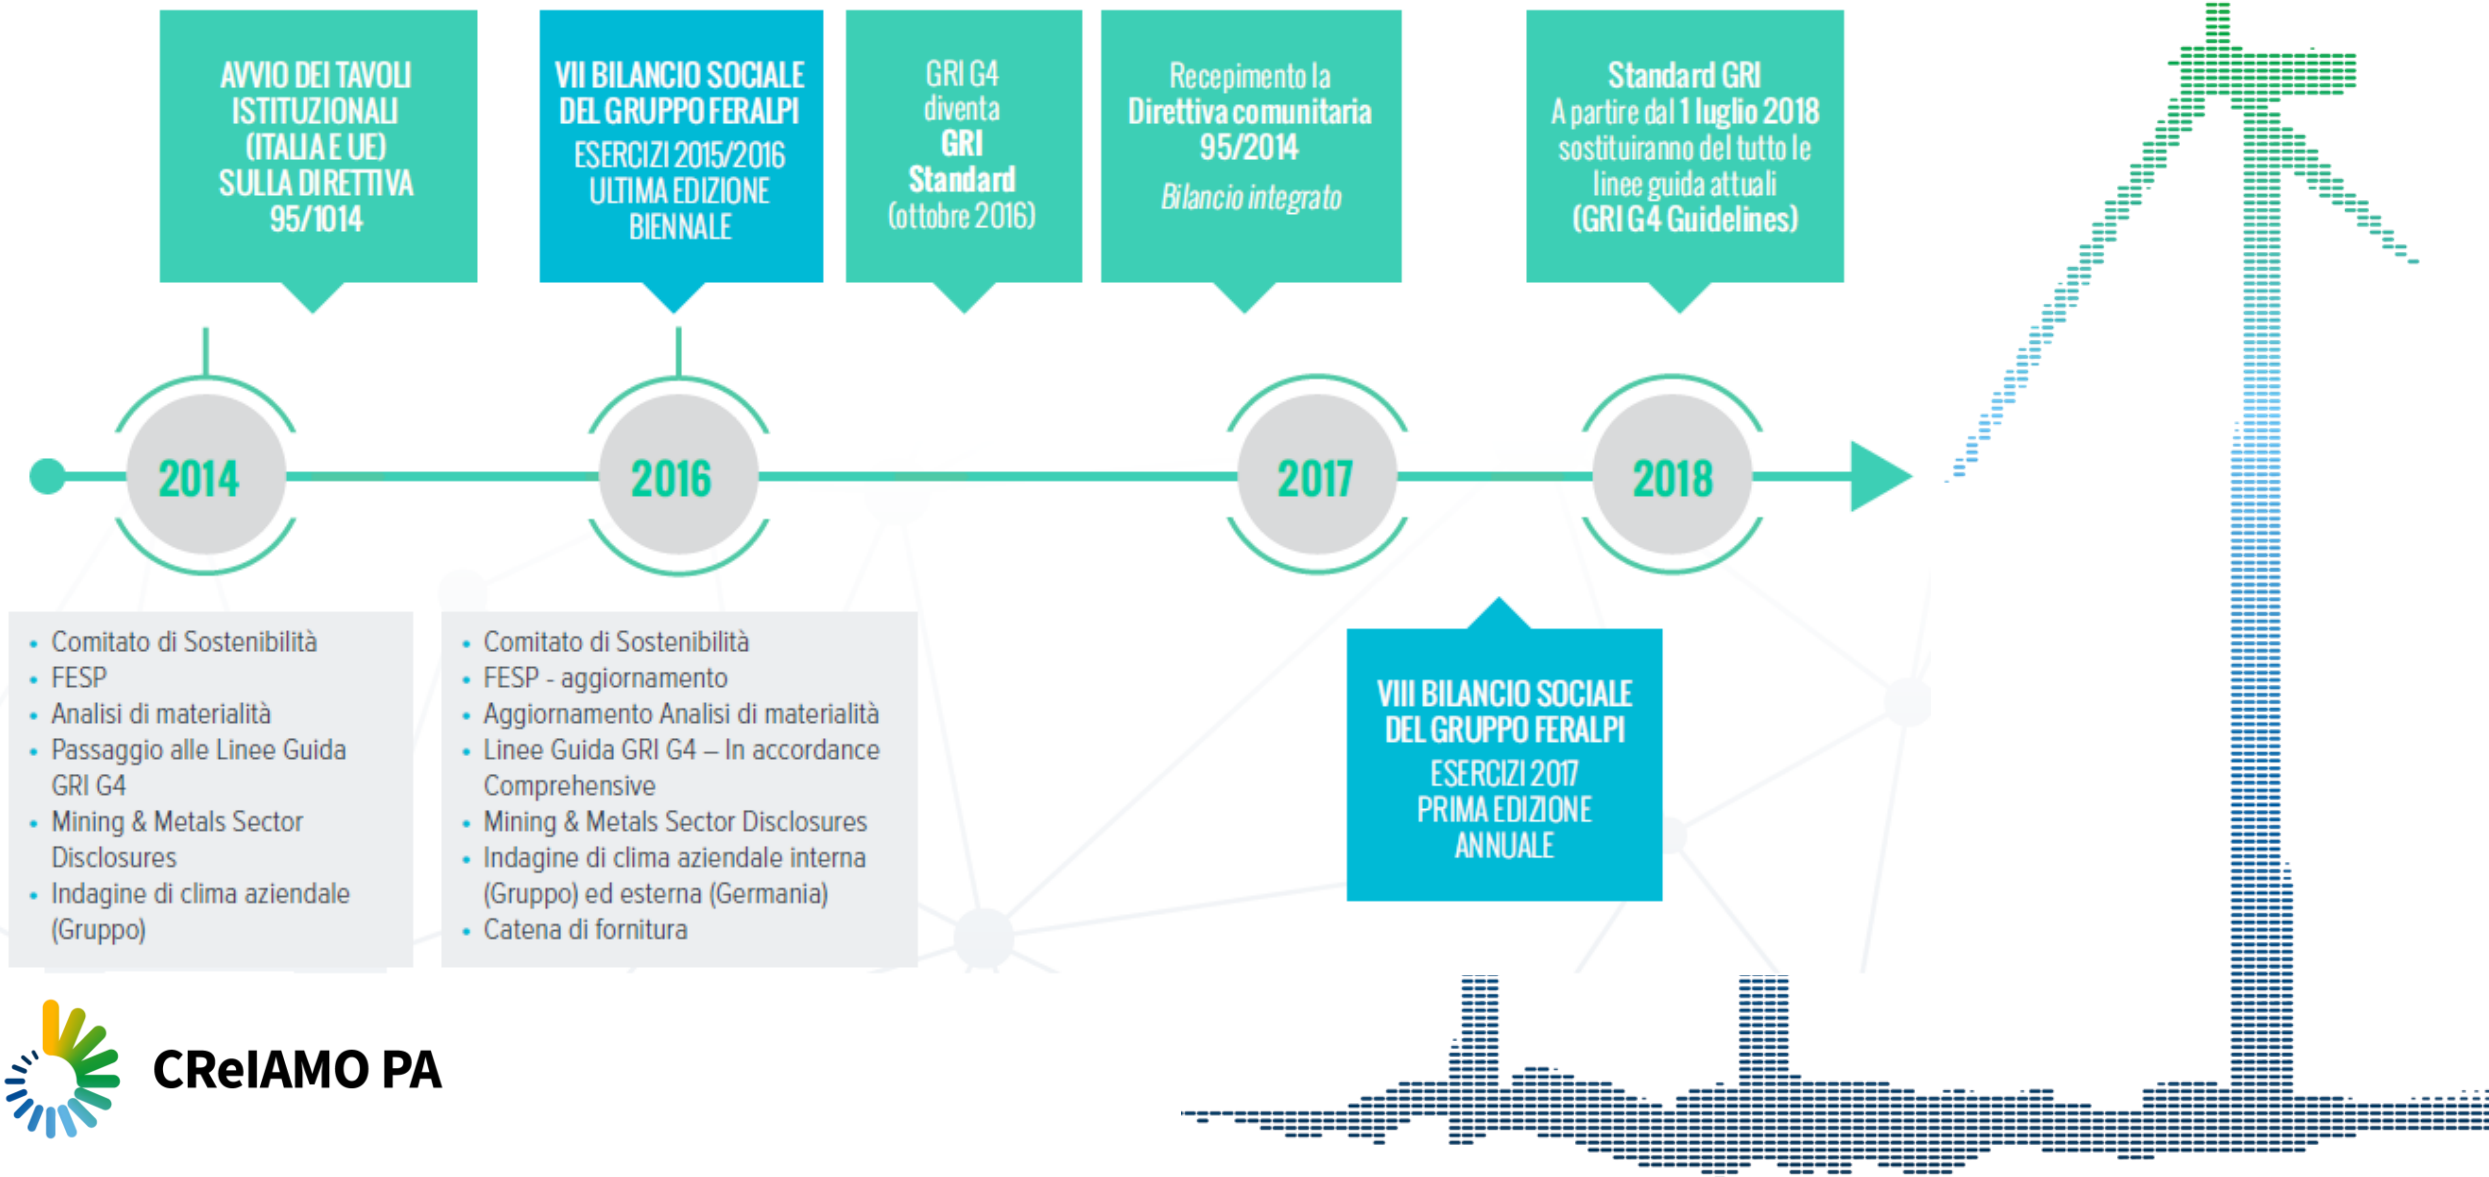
AVVIO DEI TAVOLI ISTITUZIONALI (ITALIA E UE) SULLA DIRETTIVA 95/1014

VII BILANCIO SOCIALE DEL GRUPPO FERALPI
ESERCIZI 2015/2016 ULTIMA EDIZIONE BIENNALE

GRI G4 diventa GRI Standard (ottobre 2016)

Recepimento la Direttiva comunitaria 95/2014
Bilancio integrato

Standard GRI
A partire dal 1 luglio 2018 sostituiranno del tutto le linee guida attuali (GRI G4 Guidelines)

2014

2016

2017

2018

- Comitato di Sostenibilità
- FESP
- Analisi di materialità
- Passaggio alle Linee Guida GRI G4
- Mining & Metals Sector Disclosures
- Indagine di clima aziendale (Gruppo)

- Comitato di Sostenibilità
- FESP - aggiornamento
- Aggiornamento Analisi di materialità
- Linee Guida GRI G4 – In accordance Comprehensive
- Mining & Metals Sector Disclosures
- Indagine di clima aziendale interna (Gruppo) ed esterna (Germania)
- Catena di fornitura

VIII BILANCIO SOCIALE DEL GRUPPO FERALPI
ESERCIZI 2017 PRIMA EDIZIONE ANNUALE

CReIAMO PA